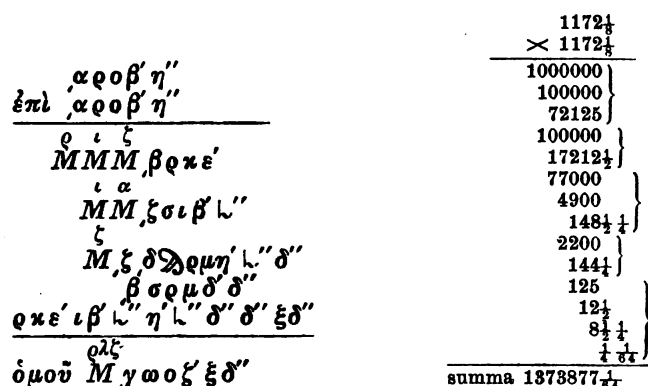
$\text{ͺαροβ' η''}$
$\text{ἐπὶ ͺαροβ' η''}$

$\overset{\rho}{M}\overset{\iota}{M}\overset{\zeta}{M}\ \text{ͺβρκε'}$
$\overset{\iota}{M}\overset{\alpha}{M}\ \text{ͺζσιβ' ∟''}$
$\overset{\zeta}{M}\ \text{ͺζ δϡρμη' ∟'' δ''}$
$\text{β σρμδ' δ''}$
$\text{ρκε' ιβ' ∟'' η' ∟'' δ'' δ' ξδ''}$

$\text{ὁμοῦ}\ \overset{\rho\lambda\zeta}{M}\ \text{γωοζ' ξδ''}$

$1172\frac{1}{8}$
$\times\ 1172\frac{1}{8}$

1000000
100000
72125

100000
$172121\frac{1}{2}$

77000
4900
$148\frac{1}{2}\ \frac{1}{4}$

2200
$144\frac{1}{4}$

125
$12\frac{1}{2}$
$8\frac{1}{2}\ \frac{1}{4}$
$\frac{1}{4}\ \frac{1}{64}$

summa $1373877\frac{1}{64}$